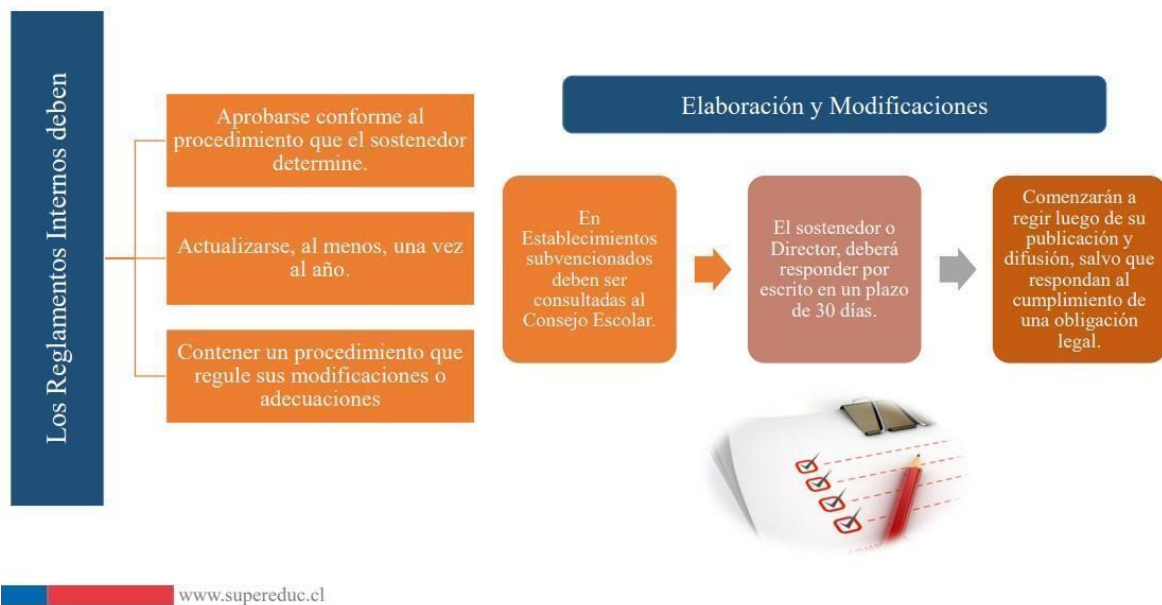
Los Reglamentos Internos deben

Aprobarse conforme al procedimiento que el sostenedor determine.

Actualizarse, al menos, una vez al año.

Contener un procedimiento que regule sus modificaciones o adecuaciones

Elaboración y Modificaciones

En Establecimientos subvencionados deben ser consultadas al Consejo Escolar.

El sostenedor o Director, deberá responder por escrito en un plazo de 30 días.

Comenzarán a regir luego de su publicación y difusión, salvo que respondan al cumplimiento de una obligación legal.

www.supereduc.cl